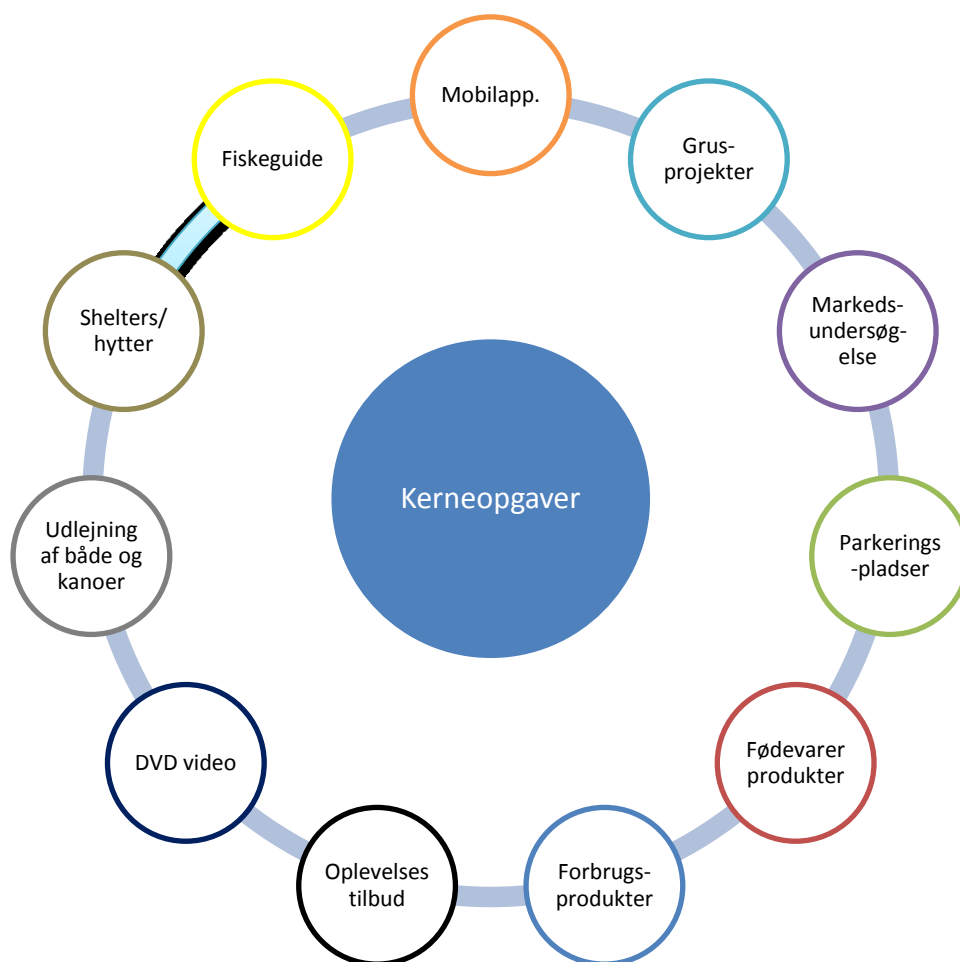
Mobilapp.

Grus-projekter

Markeds-undersøg-else

Parkerings-pladser

Fødevarer produkter

Forbrugs-produkter

Oplevelses tilbud

DVD video

Udlejning af både og kanoer

Shelters/ hytter

Fiskeguide

Kerneopgaver